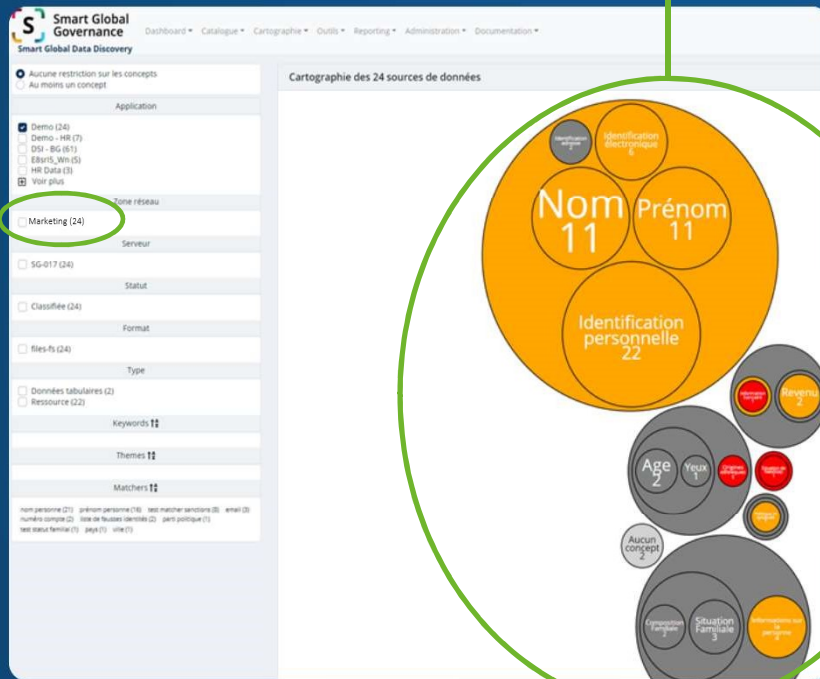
Smart Global Governance
Smart Global Data Discovery

Dashboard ▾ Catalogue ▾ Cartographie ▾ Outils ▾ Reporting ▾ Administration ▾ Documentation ▾

Aucune restriction sur les concepts
Au moins un concept

Application
Demo (24)
Demo - HR (7)
DSI - BG (61)
E8srl5_Wn (5)
HR Data (3)
Voir plus

Zone réseau
Marketing (24)

Serveur
SG-017 (24)

Statut
Classifiée (24)

Format
files-fs (24)

Type
Données tabulaires (2)
Ressource (22)

Keywords

Themes

Matchers

nom personne (21) prénom personne (16) test matcher sanctions (8) email (3) numéro compte (2) liste de fausses identités (2) parti politique (1) test statut familial (1) pays (1) ville (1)

Cartographie des 24 sources de données

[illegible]
Identification électronique 6
Nom 11
Prénom 11
Identification personnelle 22
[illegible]
Revenu 2
Age 2
Yeux 1
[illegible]
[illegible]
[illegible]
Aucun concept 2
Composition Familiale
Situation Familiale 3
Informations sur la personne 4